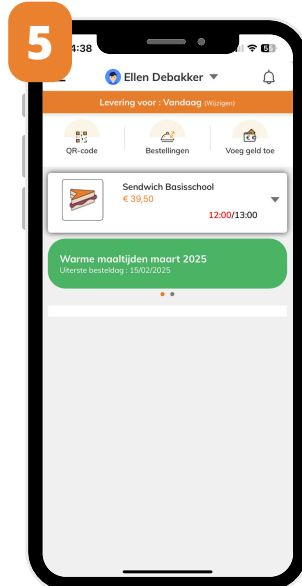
5

4:38

Ellen Debakker

Levering voor : Vandaag (Wijzigen)

QR-code

Bestellingen

Voeg geld toe

Sendwich Basisschool
€ 39,50
12:00/13:00

Warme maaltijden maart 2025
Uiterste besteldag : 15/02/2025